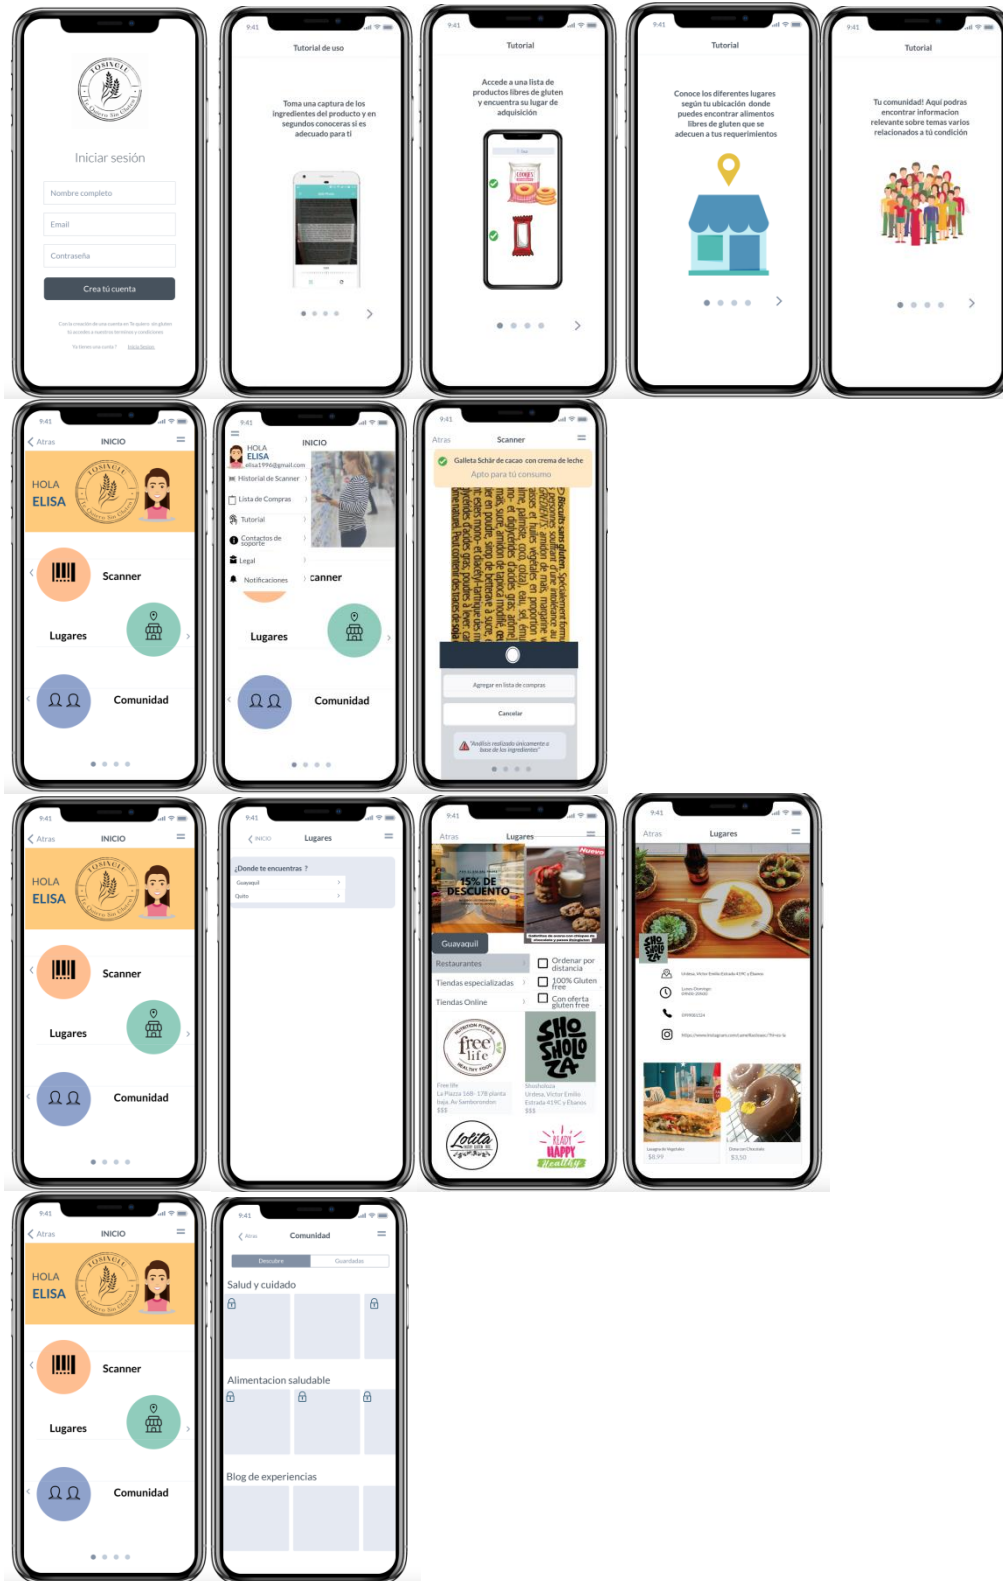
TOSINCEL
Iniciar sesión
Nombre completo
Email
Contraseña
Crea tú cuenta
Con la creación de una cuenta en Te apoyo, un gluten tú accedes a nuestros términos y condiciones
Ya tienes una cuenta? Inicia Sesión

9:41
Tutorial de uso
Toma una captura de los ingredientes del producto y en segundos conoceras si es adecuado para ti

9:41
Tutorial
Accede a una lista de productos libres de gluten y encuentra su lugar de adquisición

9:41
Tutorial
Conoce los diferentes lugares según tu ubicación donde puedes encontrar alimentos libres de gluten que se adecuen a tus requerimientos

9:41
Tutorial
Tu comunidad! Aquí podras encontrar informacion relevante sobre temas varios relacionados a tú condición

9:41
Atras
INICIO
HOLA
ELISA
Scanner
Lugares
Comunidad

9:41
INICIO
HOLA
ELISA
elisa1996@gmail.com
Historial de Scanner
Lista de Compras
Tutorial
Contactos de soporte
Legal
Notificaciones
canner
Lugares
Comunidad

9:41
Atras
Scanner
Galleta Schär de cacao con crema de leche
Apto para tú consumo
Agregar en lista de compras
Cancelar
"Análisis realizado únicamente a base de los ingredientes"

9:41
Atras
INICIO
HOLA
ELISA
Scanner
Lugares
Comunidad

9:41
INICIO
Lugares
¿Donde te encuentras ?
Guayaquil
Quito

9:41
Atras
Lugares
15% DE DESCUENTO
Nuevo
Guayaquil
Restaurantes
Tiendas especializadas
Tiendas Online
Ordenar por distancia
100% Gluten free
Con oferta gluten free
free life
Free life
La Placita 168 - 17B planta baja, Av. Samborondon
$$$
SHO SHOLO ZA
Shosholoza
Urdesa, Victor Emilio Estrada 419C y Ebanos
$$$
lolita
READY HAPPY Healthy

9:41
Atras
Lugares
$8.99
$3.50

9:41
Atras
INICIO
HOLA
ELISA
Scanner
Lugares
Comunidad

9:41
Atras
Comunidad
Descubre
Guardadas
Salud y cuidado
Alimentacion saludable
Blog de experiencias